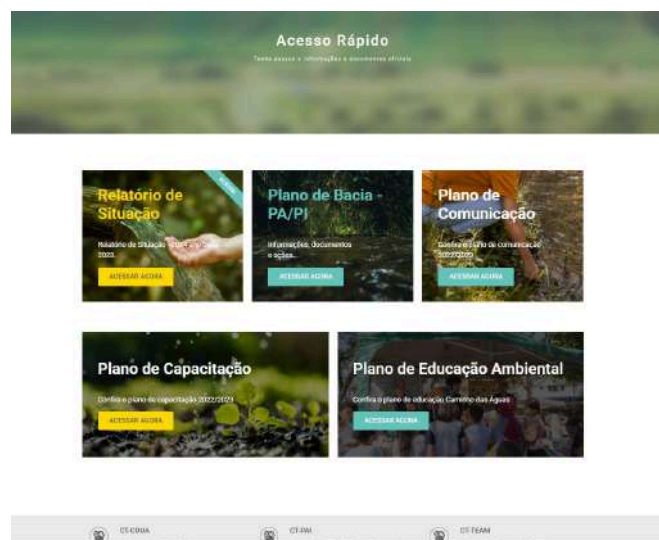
Acesso Rápido

Tenha acesso a informações e documentos oficiais

Relatório de Situação

Relatório de Situação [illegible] 2023.

ACESSAR AGORA

Plano de Bacia PA/PI

Informações, documentos e ações.

ACESSAR AGORA

Plano de Comunicação

Confira o plano de comunicação 2022/2023

ACESSAR AGORA

Plano de Capacitação

Confira o plano de capacitação 2022/2024

ACESSAR AGORA

Plano de Educação Ambiental

Confira o plano de educação Caminho das Águas

ACESSAR AGORA

CT-COUA

CT-PAI

CT-TEAM